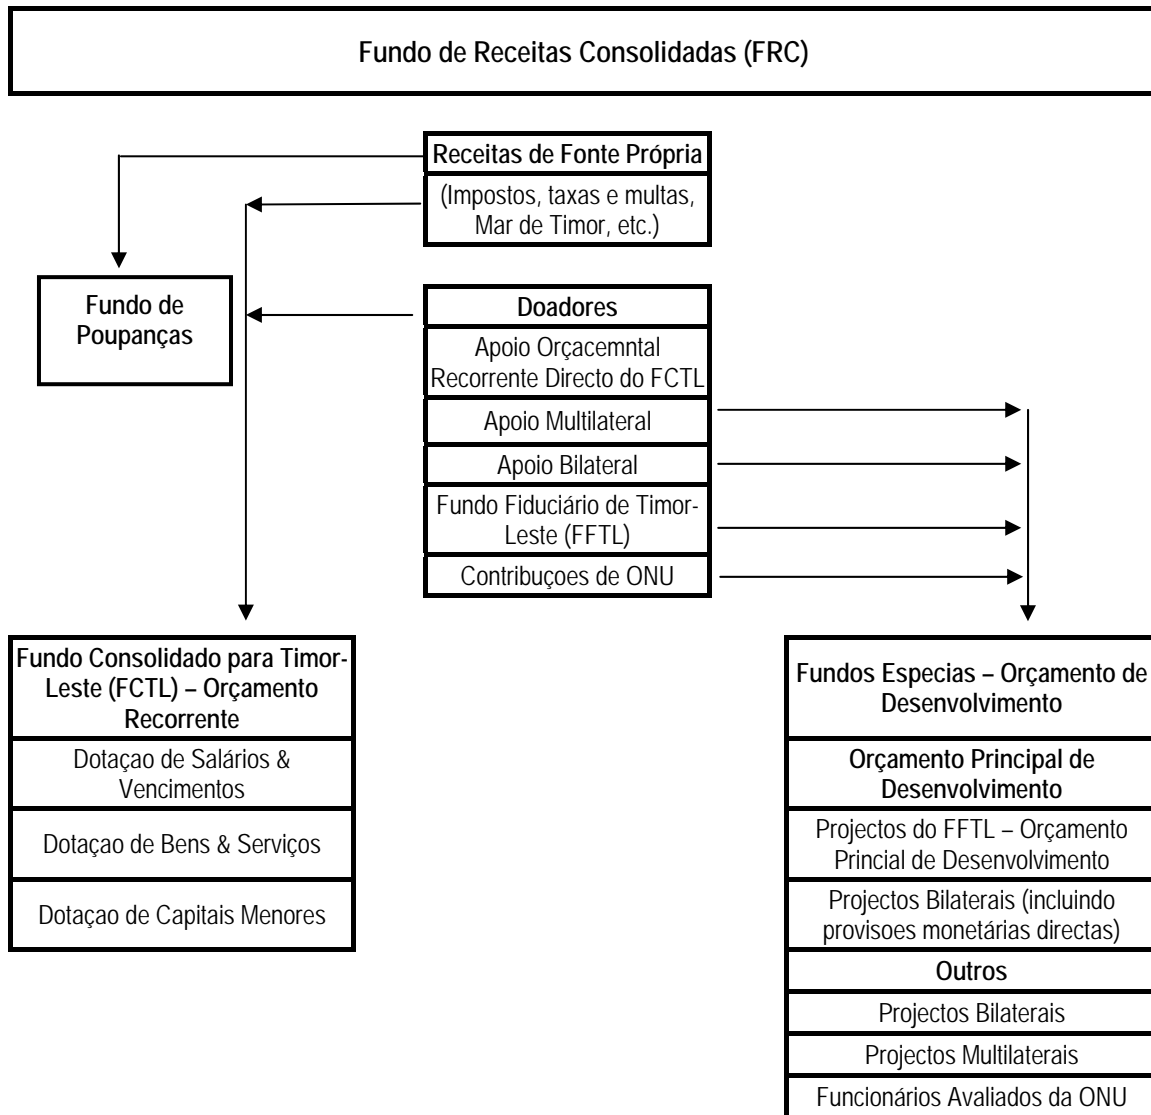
Fundo de Receitas Consolidadas (FRC)

Receitas de Fonte Própria

(Impostos, taxas e multas, Mar de Timor, etc.)

Fundo de Poupanças

Doadores

Apoio Orçacemntal Recorrente Directo do FCTL

Apoio Multilateral

Apoio Bilateral

Fundo Fiduciário de Timor-Leste (FFTL)

Contribuçoes de ONU

Fundo Consolidado para Timor-Leste (FCTL) – Orçamento Recorrente

Dotaçao de Salários & Vencimentos

Dotaçao de Bens & Serviços

Dotaçao de Capitais Menores

Fundos Especias – Orçamento de Desenvolvimento

Orçamento Principal de Desenvolvimento

Projectos do FFTL – Orçamento Princial de Desenvolvimento

Projectos Bilaterais (incluindo provisoes monetárias directas)

Outros

Projectos Bilaterais

Projectos Multilaterais

Funcionários Avaliados da ONU